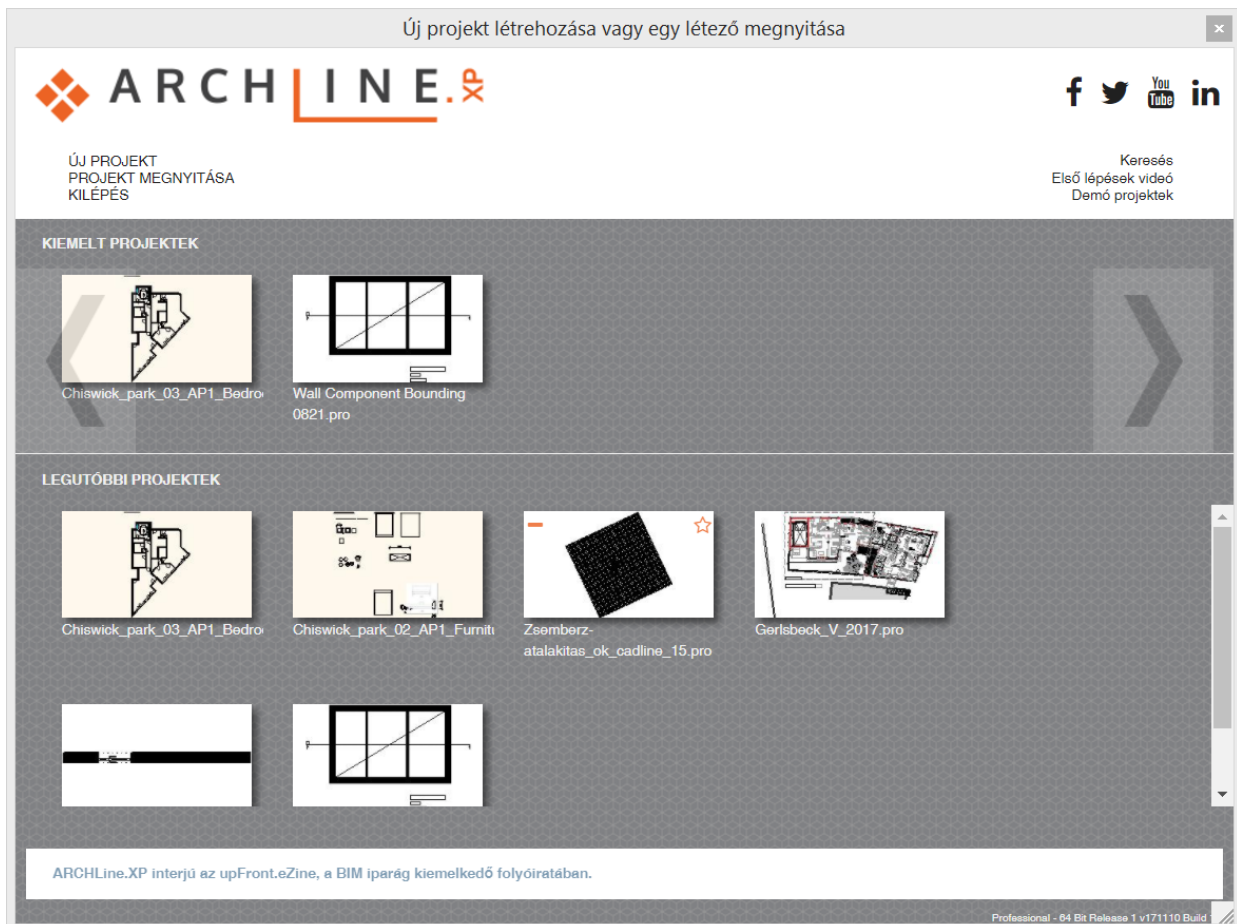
Új projekt létrehozása vagy egy létező megnyitása

×

ARCHLINE.XP

You Tube

in

ÚJ PROJEKT
PROJEKT MEGNYITÁSA
KILÉPÉS

Keresés
Első lépések videó
Demó projektek

KIEMELT PROJEKTEK

Chiswick_park_03_AP1_Bedro

Wall Component Bounding 0821.pro

LEGUTÓBBI PROJEKTEK

Chiswick_park_03_AP1_Bedro

Chiswick_park_02_AP1_Furnitu

Zsemberz-atalakitas_ok_cadline_15.pro

Gerlsbeck_V_2017.pro

ARCHLine.XP interjú az upFront.eZine, a BIM iparág kiemelkedő folyóiratában.

Professional - 64 Bit Release 1 v171110 Build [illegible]